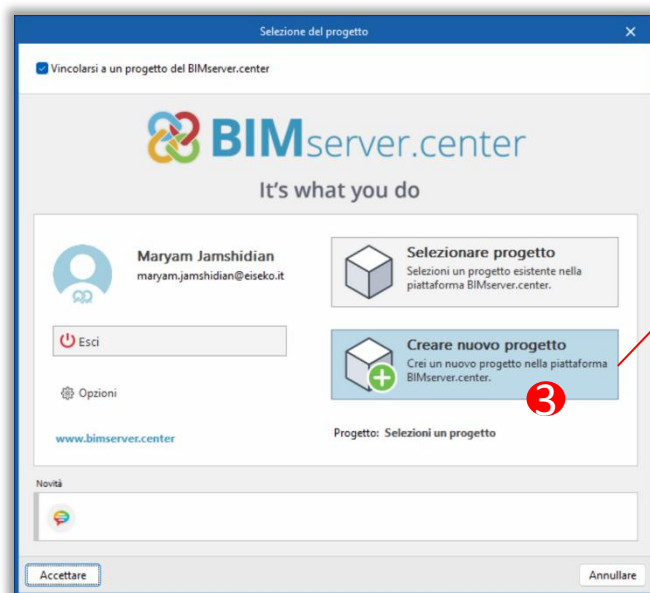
Selezione del progetto

Vincolarsi a un progetto del BIMserver.center

BIMserver.center

It's what you do

Maryam Jamshidian
maryam.jamshidian@eiseko.it

Esci

Opzioni

www.bimserver.center

Selezionare progetto
Selezioni un progetto esistente nella piattaforma BIMserver.center.

Creare nuovo progetto
Crei un nuovo progetto nella piattaforma BIMserver.center.

3

Progetto: Selezioni un progetto

Novità

Accettare

Annullare